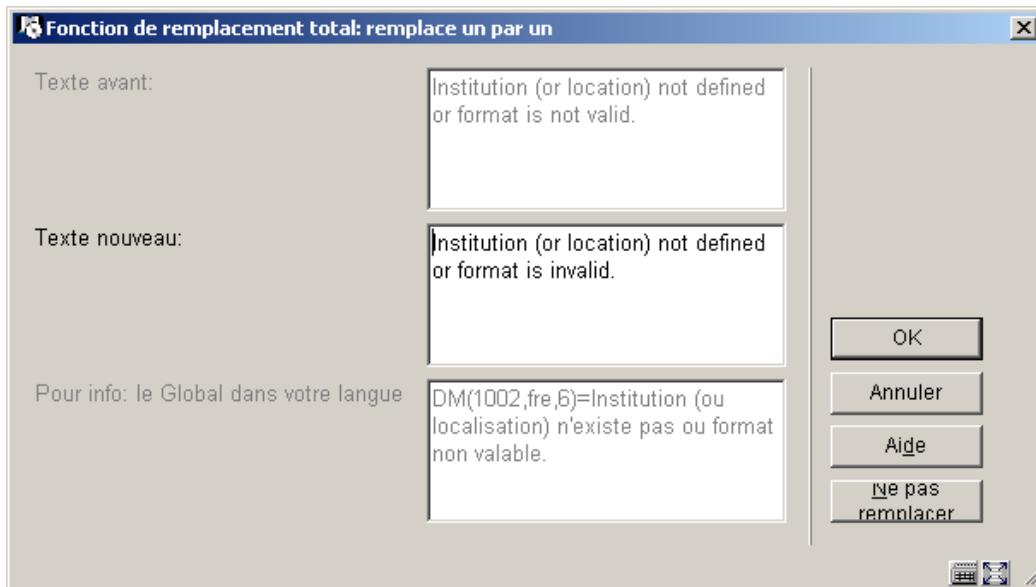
Fonction de remplacement total: remplace un par un

Texte avant:

Institution (or location) not defined or format is not valid.

Texte nouveau:

Institution (or location) not defined or format is invalid.

Pour info: le Global dans votre langue

DM(1002,fre,6)=Institution (ou localisation) n'existe pas ou format non valable.

OK

Annuler

Aide

Ne pas remplacer